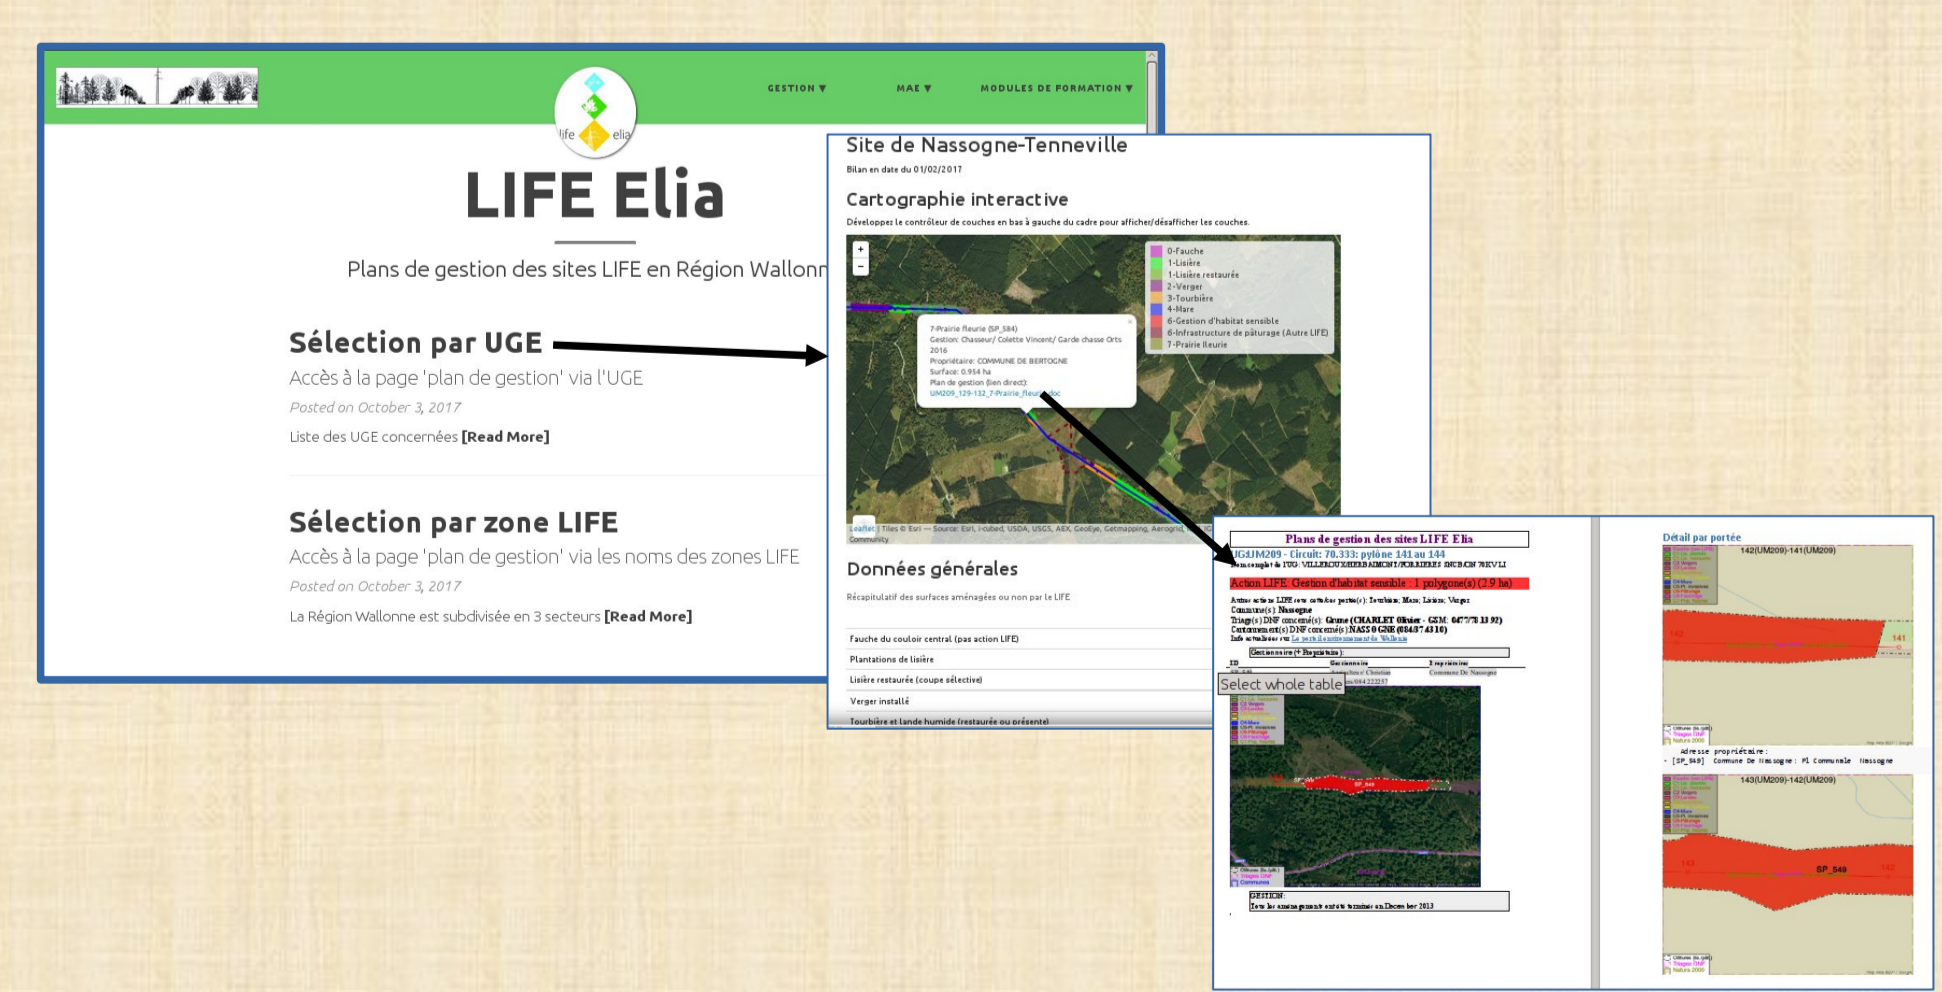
GESTION ▾ MAE ▾ MODULES DE FORMATION ▾

life elia

LIFE Elia

Plans de gestion des sites LIFE en Région Wallonn

Sélection par UGE

Accès à la page 'plan de gestion' via l'UGE

Posted on October 3, 2017

Liste des UGE concernées **[Read More]**

Sélection par zone LIFE

Accès à la page 'plan de gestion' via les noms des zones LIFE

Posted on October 3, 2017

La Région Wallonne est subdivisée en 3 secteurs **[Read More]**

Site de Nassogne-Tenneville

Bilan en date du 01/02/2017

Cartographie interactive

Développez le contrôleur de couches en bas à gauche du cadre pour afficher/désafficher les couches.

+
−

0-Fauche
1-Lisière
1-Lisière restaurée
2-Verger
3-Tourbière
4-Mare
6-Gestion d'habitat sensible
6-Infrastructure de pâturage (Autre LIFE)
7-Prairie fleurie

7-Prairie fleurie (SP_584)
Gestion: Chasseur/ Colette Vincent/ Garde chasse Orts 2016
Propriétaire: COMMUNE DE BERTOGNE
Surface: 0.954 ha
Plan de gestion (lien direct):
UM209_129-132_7-Prairie_fleurie.doc

Leaflet | Tiles © Esri — Source: Esri, i-cubed, USDA, USGS, AEX, GeoEye, Getmapping, Aerogrid, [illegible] Community

Données générales

Récapitulatif des surfaces aménagées ou non par le LIFE

Fauche du couloir central (pas action LIFE)
Plantations de lisière
Lisière restaurée (coupe sélective)
Verger installé
Tourbière et lande humide (restaurée ou présente)

Plans de gestion des sites LIFE Elia
UG:UM209 - Circuit: 70.333: pylône 141 au 144
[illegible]
Action LIFE: Gestion d'habitat sensible : 1 polygone(s) (2.9 ha)
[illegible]
Commune(s): Nassogne
Triage(s) DNF concerné(s): Grune (CHARLET Olivier - GSM: 0477/78 13 92)
Cantonnement(s) DNF concerné(s): NASSOGNE (084/37 43 10)
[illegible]
Gestionnaire (+ Propriétaire)
ID Gestionnaire Propriétaire
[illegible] Commune De Nassogne
Select whole table
GESTION:
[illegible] Décembre 2013

Détail par portée
142(UM209)-141(UM209)
142 141
Adresse propriétaire :
• [SP_549] Commune De Nassogne : Pl Communale Nassogne
143(UM209)-142(UM209)
143 SP_549 142